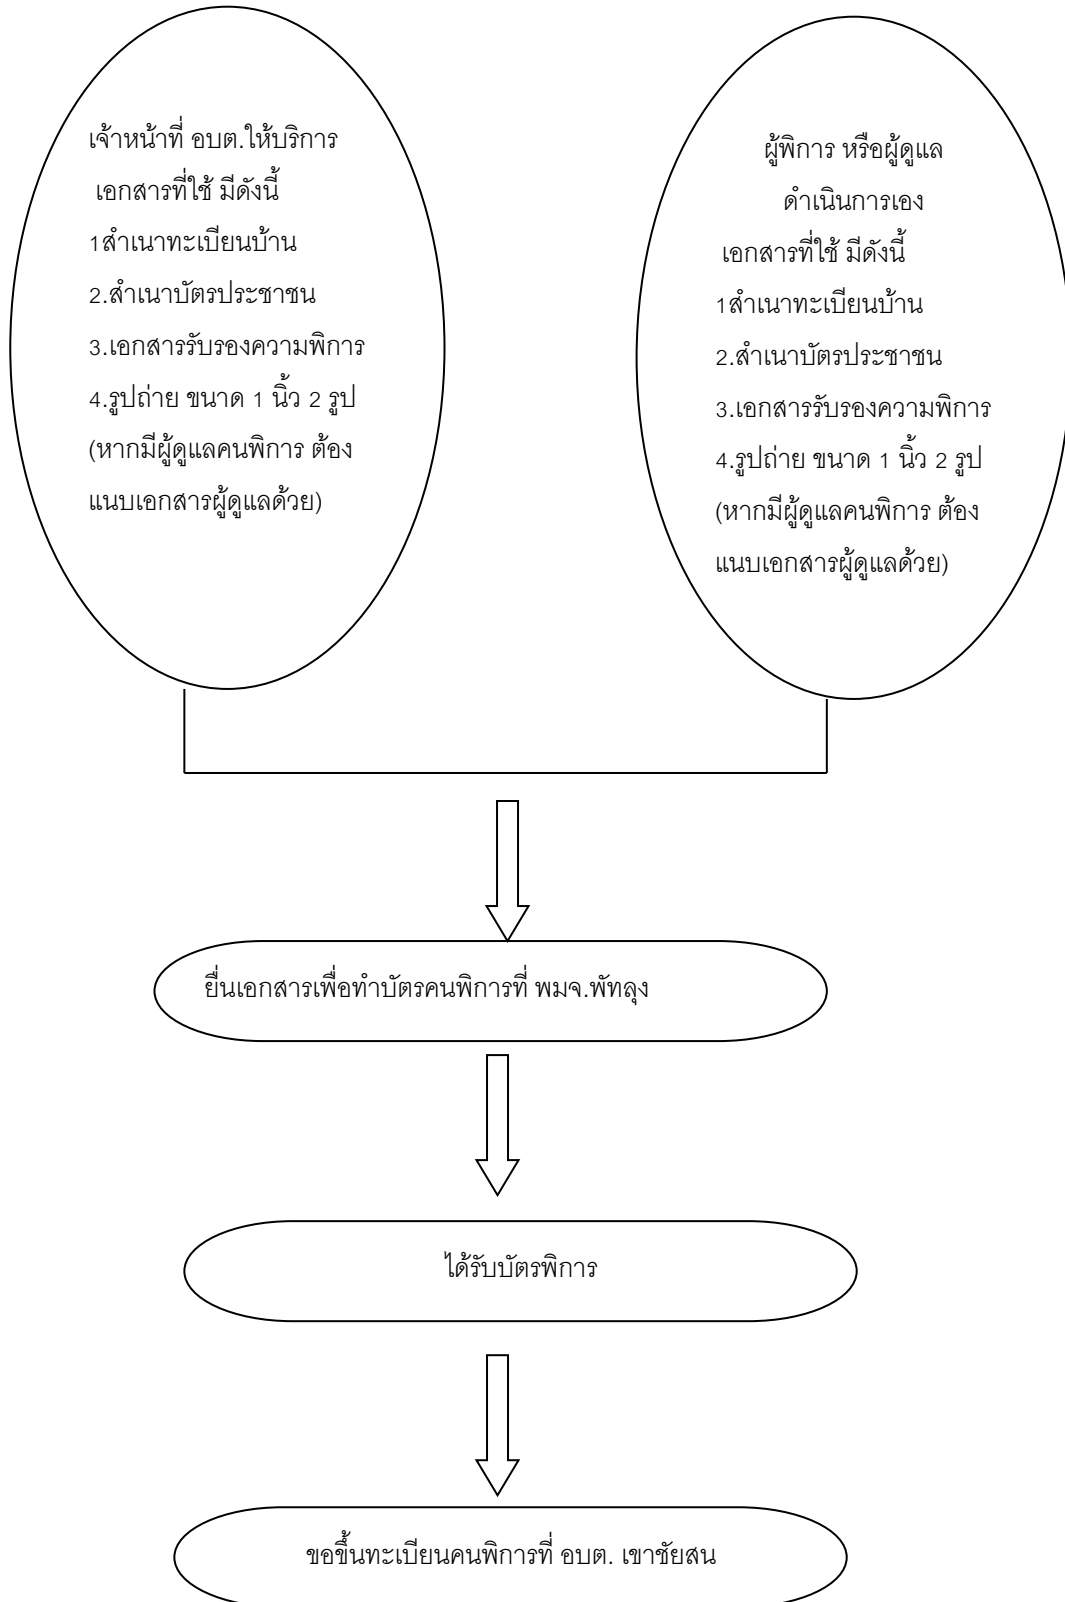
เจ้าหน้าที่ อบต.ให้บริการ
เอกสารที่ใช้ มีดังนี้
1สำเนาทะเบียนบ้าน
2.สำเนาบัตรประชาชน
3.เอกสารรับรองความพิการ
4.รูปถ่าย ขนาด 1 นิ้ว 2 รูป
(หากมีผู้ดูแลคนพิการ ต้องแนบเอกสารผู้ดูแลด้วย)

ผู้พิการ หรือผู้ดูแล
ดำเนินการเอง
เอกสารที่ใช้ มีดังนี้
1สำเนาทะเบียนบ้าน
2.สำเนาบัตรประชาชน
3.เอกสารรับรองความพิการ
4.รูปถ่าย ขนาด 1 นิ้ว 2 รูป
(หากมีผู้ดูแลคนพิการ ต้องแนบเอกสารผู้ดูแลด้วย)

ยื่นเอกสารเพื่อทำบัตรคนพิการที่ พมจ.พัทลุง

ได้รับบัตรพิการ

ขอขึ้นทะเบียนคนพิการที่ อบต. เขาชัยสน